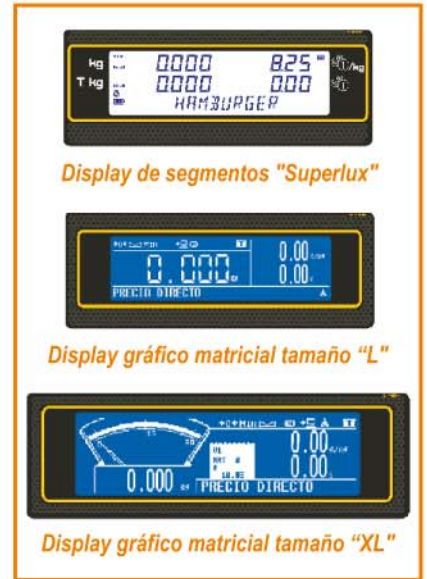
kg
T kg
0.000
8.25
0.000
0.00
HAMBURGER

Display de segmentos "Superlux"

0.000
0.00
0.00
PRECIO DIRECTO

Display gráfico matricial tamaño "L"

0.00
0.00
0.000
PRECIO DIRECTO

Display gráfico matricial tamaño "XL"